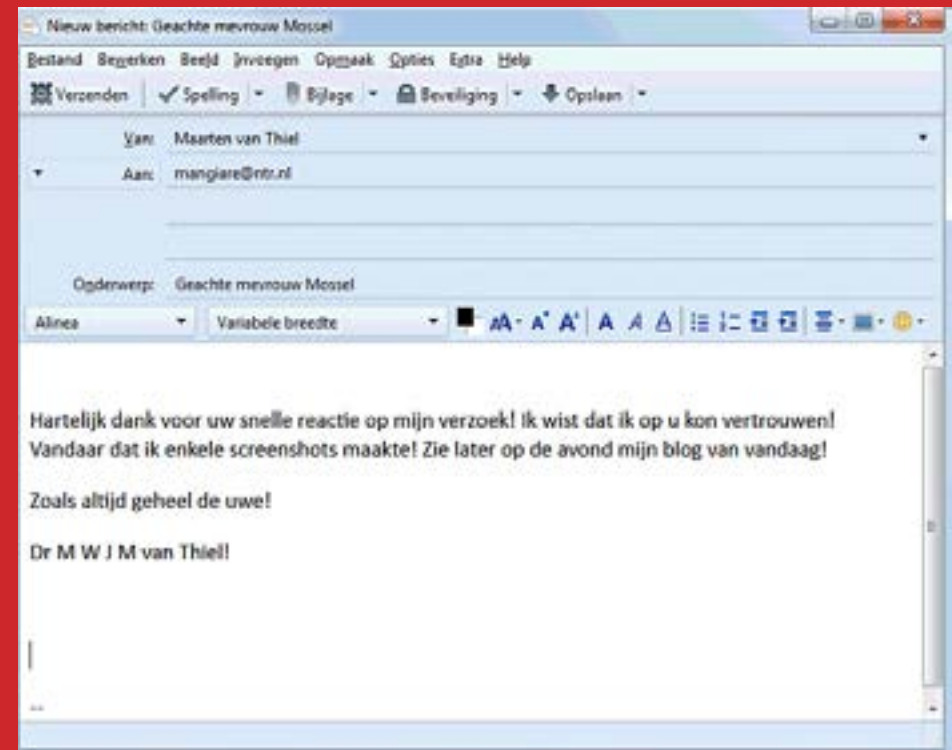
Nieuw bericht: Geachte mevrouw Mossel

Bestand Bewerken Beeld Invoegen Opmaak Opties Extra Help

Verzenden Spelling Bijlage Beveiliging Opslaan

Van: Maarten van Thiel

Aan: mangiare@ntr.nl

Onderwerp: Geachte mevrouw Mossel

Alinea Variabele breedte

Hartelijk dank voor uw snelle reactie op mijn verzoek! Ik wist dat ik op u kon vertrouwen! Vandaar dat ik enkele screenshots maakte! Zie later op de avond mijn blog van vandaag!

Zoals altijd geheel de uwe!

Dr M W J M van Thiel!

--